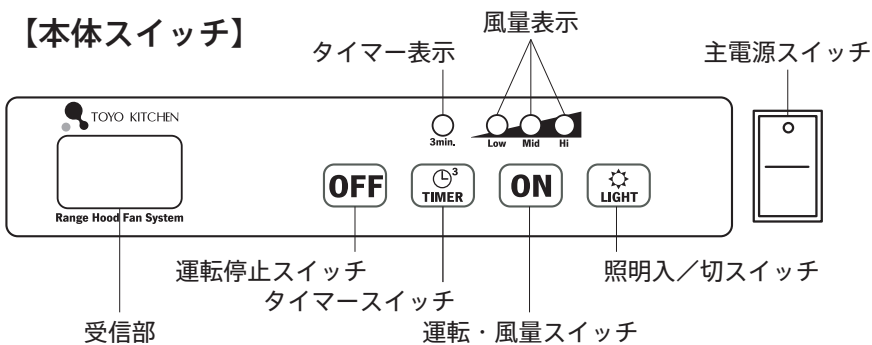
【本体スイッチ】

風量表示

タイマー表示

主電源スイッチ

TOYO KITCHEN

3min.

Low Mid Hi

Range Hood Fan System

OFF

3
TIMER

ON

LIGHT

運転停止スイッチ

照明入／切スイッチ

タイマースイッチ

受信部

運転・風量スイッチ